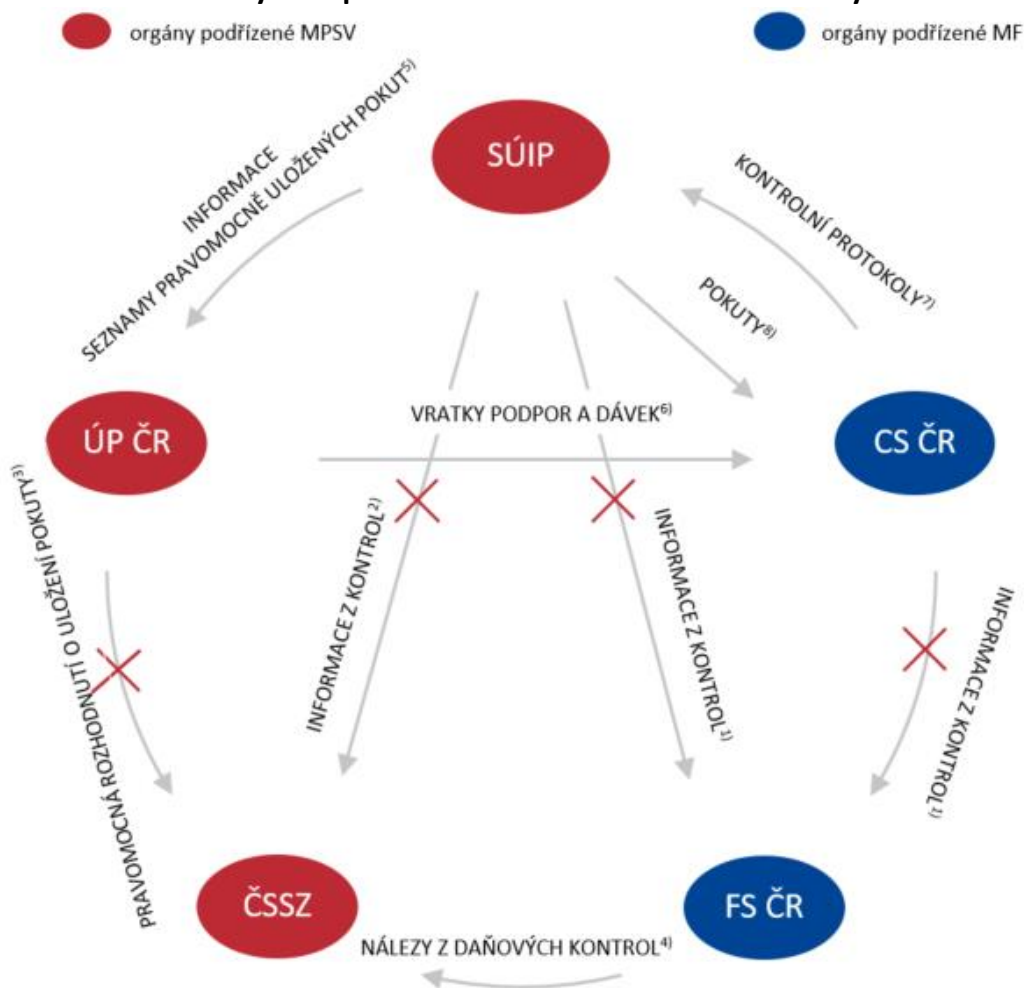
orgány podřízené MPSV

orgány podřízené MF

SÚIP

INFORMACE
SEZNAMY PRAVOMOCNĚ ULOŽENÝCH POKUT$^{5)}$

KONTROLNÍ PROTOKOLY$^{7)}$

POKUTY$^{8)}$

ÚP ČR

VRATKY PODPOR A DÁVEK$^{6)}$

CS ČR

PRAVOMOCNÁ ROZHODNUTÍ O ULOŽENÍ POKUTY$^{3)}$

INFORMACE Z KONTROL$^{2)}$

INFORMACE Z KONTROL$^{1)}$

INFORMACE Z KONTROL$^{1)}$

ČSSZ

FS ČR

NÁLEZY Z DAŇOVÝCH KONTROL$^{4)}$